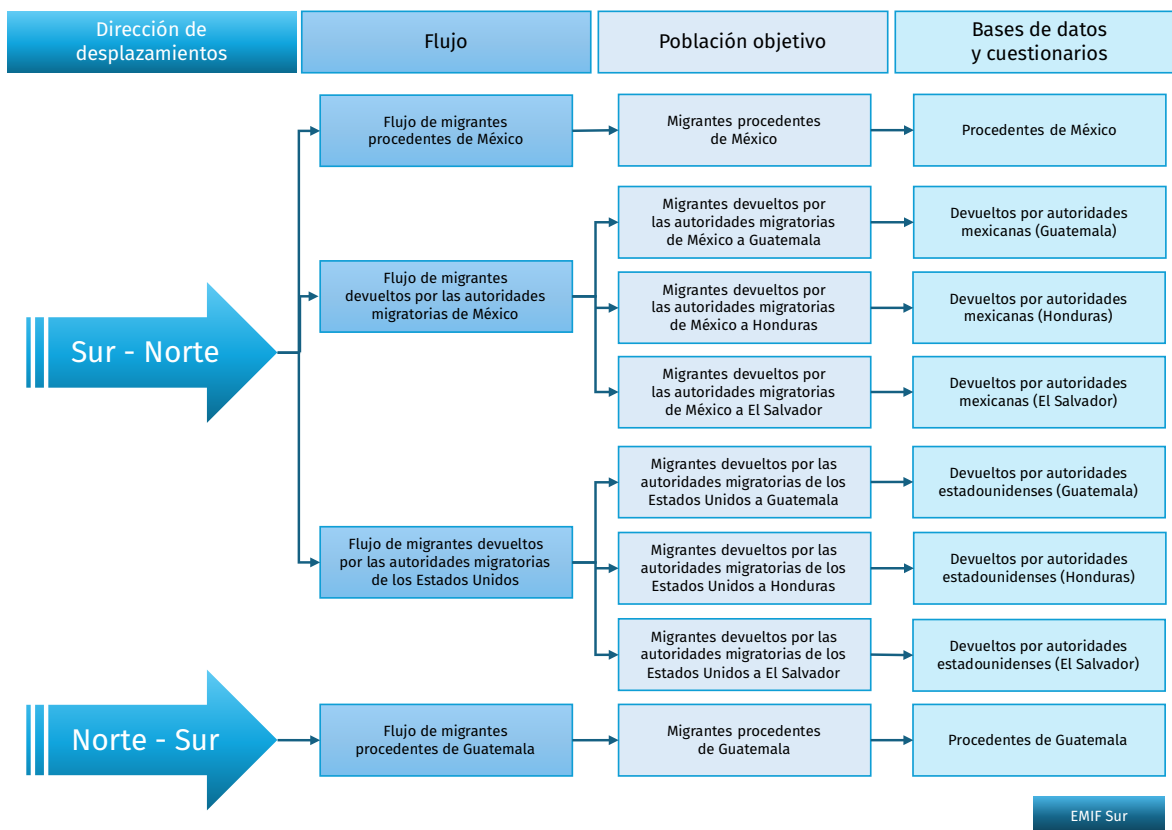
Dirección de desplazamientos

Flujo

Población objetivo

Bases de datos y cuestionarios

Sur - Norte

Flujo de migrantes procedentes de México

Migrantes procedentes de México

Procedentes de México

Flujo de migrantes devueltos por las autoridades migratorias de México

Migrantes devueltos por las autoridades migratorias de México a Guatemala

Devueltos por autoridades mexicanas (Guatemala)

Migrantes devueltos por las autoridades migratorias de México a Honduras

Devueltos por autoridades mexicanas (Honduras)

Migrantes devueltos por las autoridades migratorias de México a El Salvador

Devueltos por autoridades mexicanas (El Salvador)

Flujo de migrantes devueltos por las autoridades migratorias de los Estados Unidos

Migrantes devueltos por las autoridades migratorias de los Estados Unidos a Guatemala

Devueltos por autoridades estadounidenses (Guatemala)

Migrantes devueltos por las autoridades migratorias de los Estados Unidos a Honduras

Devueltos por autoridades estadounidenses (Honduras)

Migrantes devueltos por las autoridades migratorias de los Estados Unidos a El Salvador

Devueltos por autoridades estadounidenses (El Salvador)

Norte - Sur

Flujo de migrantes procedentes de Guatemala

Migrantes procedentes de Guatemala

Procedentes de Guatemala

EMIF Sur